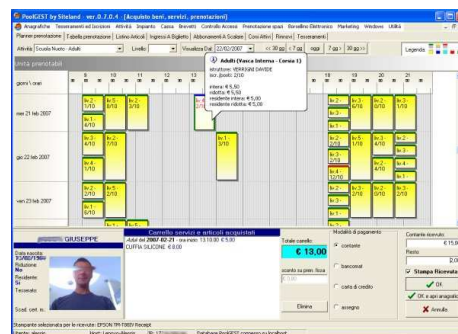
PoolGEST by Siteland - ver. 0.7.0.4 - [Acquisto beni, servizi, prenotazioni]

Anagrafiche Tesseramenti ed Iscrizioni Attività Impianto Cassa Brevetti Controllo Accessi Prenotazione spazi Borsellino Elettronico Marketing Windows Utilità

Planner prenotazione | Tabella prenotazione | Listino Articoli | Ingressi a Biglietto | Abbonamenti A Scalare | Corsi Attivi | Rinnovi | Tesseramenti

Attività Scuola Nuoto - Adulti Livello Visualizza Dal 22/02/2007 << 30 gg < 7 gg oggi 7 gg > 30 gg >> Legenda

Unità prenotabili

giorni \ orari 8 10 11 12 13 20 21

Adulti (Vasca Interna - Corsia 1)
istruttore: VERRIGNI DAVIDE
occ. posti: 2/10
intera: € 5,50
ridotta: € 5,50
residente intera: € 5,00
residente ridotta: € 5,00

mer 21 feb 2007

gio 22 feb 2007

ven 23 feb 2007

liv 2 - 1/10 | liv 5 - 2/10 | liv 2 - 1/10 | liv 1 - 2/10 | liv 3 - 4/10 | liv 2 - 1/10 | liv 4 - 1/10 | liv 2 - 6/10 | liv 3 - 2/10 | liv 2 - 2/10 | liv 1 - 1/10 | liv 2 - 2/10 | liv 3 - 2/10 | liv 5 - 2/10 | liv 2 - 2/10 | liv 4 - 12/10 | liv 3 - 2/10 | liv 1 - 4/10 | liv 2 - 3/10 | liv 3 - 2/10

GIUSEPPE
Data nascita
Rilasciato
No
Residente
Si
Tesserato
Scad. cert. m.

Carrello servizi e articoli acquistati
Adulti del 2007-02-21 - ora inizio: 13:10:00 € 5,00
CUFFIA SILICONE € 8,00

Totale carrello
€ 13,00

sconto su prim. fissa

Elimina

Modalità di pagamento
contante
bancomat
carta di credito
assegno

Contante ricevuto
€ 15,0
Resto
2,0
Stampa Ricevuta
OK
OK e apri anagrafica
Annulla

Stampante selezionata per le ricevute : EPSON TM-T88IV Receipt
Database PoolGEST connesso in localhost